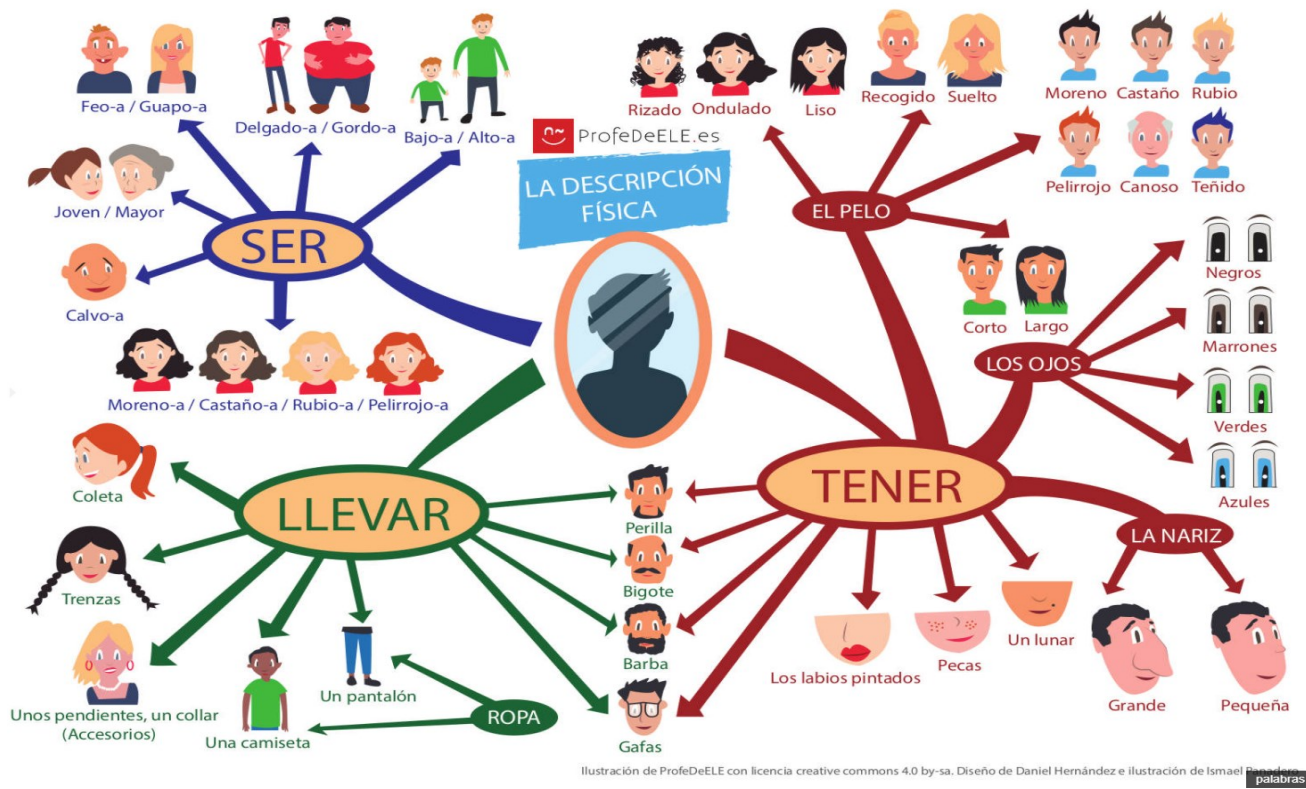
ProfeDeELE.es

LA DESCRIPCIÓN FÍSICA

SER

Feo-a / Guapo-a
Delgado-a / Gordo-a
Bajo-a / Alto-a
Joven / Mayor
Calvo-a
Moreno-a / Castaño-a / Rubio-a / Pelirrojo-a

EL PELO

Rizado
Ondulado
Liso
Recogido
Suelto
Moreno
Castaño
Rubio
Pelirrojo
Canoso
Teñido
Corto
Largo

LOS OJOS

Negros
Marrones
Verdes
Azules

TENER

LA NARIZ

Grande
Pequeña
Un lunar
Pecas
Los labios pintados
Perilla
Bigote
Barba
Gafas

LLEVAR

Coleta
Trenzas
Unos pendientes, un collar (Accesorios)
Una camiseta
Un pantalón

ROPA

Ilustración de ProfeDeELE con licencia creative commons 4.0 by-sa. Diseño de Daniel Hernández e ilustración de Ismael Panadero
palabras